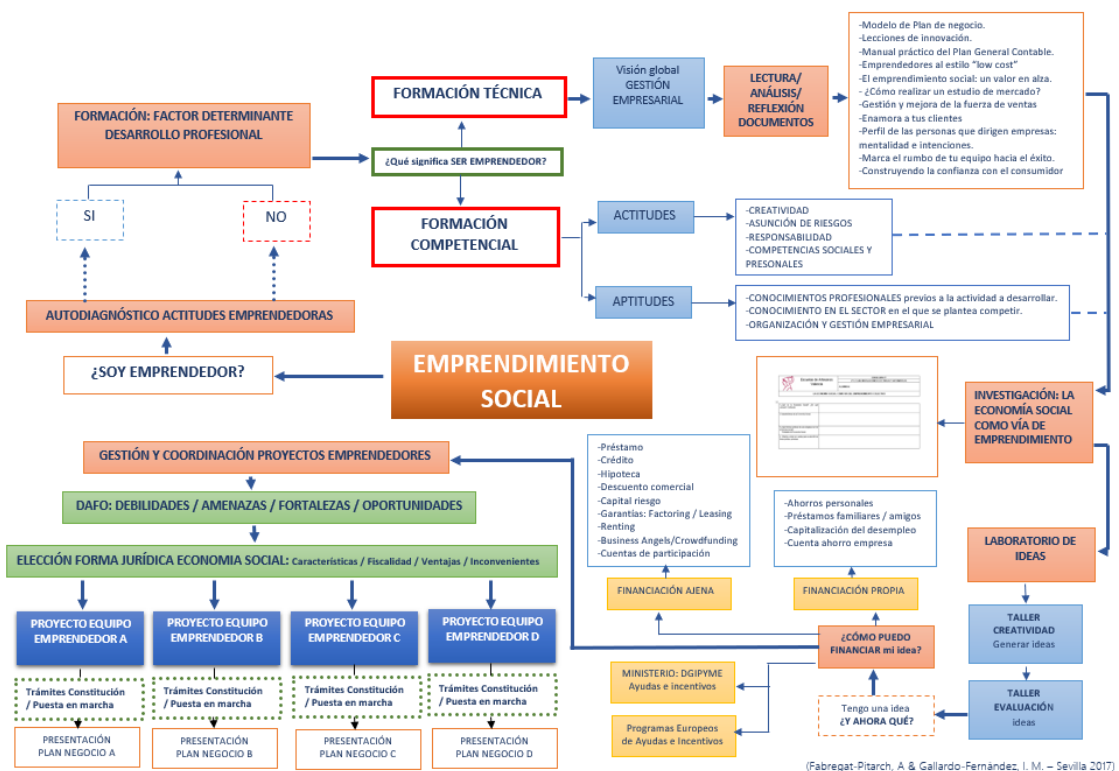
FORMACIÓN: FACTOR DETERMINANTE DESARROLLO PROFESIONAL

SI

NO

AUTODIAGNÓSTICO ACTITUDES EMPRENDEDORAS

¿SOY EMPRENDEDOR?

FORMACIÓN TÉCNICA

¿Qué significa SER EMPRENDEDOR?

FORMACIÓN COMPETENCIAL

Visión global GESTIÓN EMPRESARIAL

LECTURA/ ANÁLISIS/ REFLEXIÓN DOCUMENTOS

-Modelo de Plan de negocio.
-Lecciones de innovación.
-Manual práctico del Plan General Contable.
-Emprendedores al estilo "low cost"
-El emprendimiento social: un valor en alza.
- ¿Cómo realizar un estudio de mercado?
-Gestión y mejora de la fuerza de ventas
-Enamora a tus clientes
-Perfil de las personas que dirigen empresas: mentalidad e intenciones.
-Marca el rumbo de tu equipo hacia el éxito.
-Construyendo la confianza con el consumidor

ACTITUDES

-CREATIVIDAD
-ASUNCIÓN DE RIESGOS
-RESPONSABILIDAD
-COMPETENCIAS SOCIALES Y PRESONALES

APTITUDES

-CONOCIMIENTOS PROFESIONALES previos a la actividad a desarrollar.
-CONOCIMIENTO EN EL SECTOR en el que se plantea competir.
-ORGANIZACIÓN Y GESTIÓN EMPRESARIAL

EMPRENDIMIENTO SOCIAL

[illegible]

INVESTIGACIÓN: LA ECONOMÍA SOCIAL COMO VÍA DE EMPRENDIMIENTO

GESTIÓN Y COORDINACIÓN PROYECTOS EMPRENDEDORES

DAFO: DEBILIDADES / AMENAZAS / FORTALEZAS / OPORTUNIDADES

ELECCIÓN FORMA JURÍDICA ECONOMIA SOCIAL: Características / Fiscalidad / Ventajas / Inconvenientes

PROYECTO EQUIPO EMPRENDEDOR A

PROYECTO EQUIPO EMPRENDEDOR B

PROYECTO EQUIPO EMPRENDEDOR C

PROYECTO EQUIPO EMPRENDEDOR D

Trámites Constitución / Puesta en marcha

Trámites Constitución / Puesta en marcha

Trámites Constitución / Puesta en marcha

Trámites Constitución / Puesta en marcha

PRESENTACIÓN PLAN NEGOCIO A

PRESENTACIÓN PLAN NEGOCIO B

PRESENTACIÓN PLAN NEGOCIO C

PRESENTACIÓN PLAN NEGOCIO D

-Préstamo
-Crédito
-Hipoteca
-Descuento comercial
-Capital riesgo
-Garantías: Factoring / Leasing
-Renting
-Business Angels/Crowdfunding
-Cuentas de participación

FINANCIACIÓN AJENA

-Ahorros personales
-Préstamos familiares / amigos
-Capitalización del desempleo
-Cuenta ahorro empresa

FINANCIACIÓN PROPIA

¿CÓMO PUEDO FINANCIAR mi idea?

MINISTERIO: DGIPYME Ayudas e incentivos

Programas Europeos de Ayudas e Incentivos

Tengo una idea ¿Y AHORA QUÉ?

LABORATORIO DE IDEAS

TALLER CREATIVIDAD Generar ideas

TALLER EVALUACIÓN ideas

(Fabregat-Pitarch, A & Gallardo-Fernández, I. M. – Sevilla 2017)